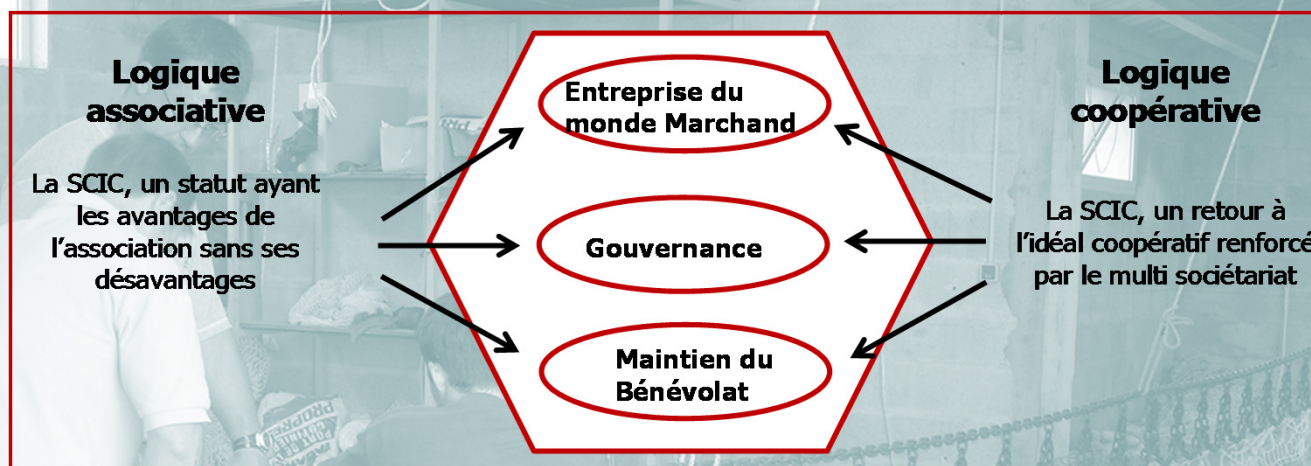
Logique associative

La SCIC, un statut ayant les avantages de l'association sans ses désavantages

Entreprise du monde Marchand

Gouvernance

Maintien du Bénévolat

Logique coopérative

La SCIC, un retour à l'idéal coopératif renforcé par le multi sociétariat